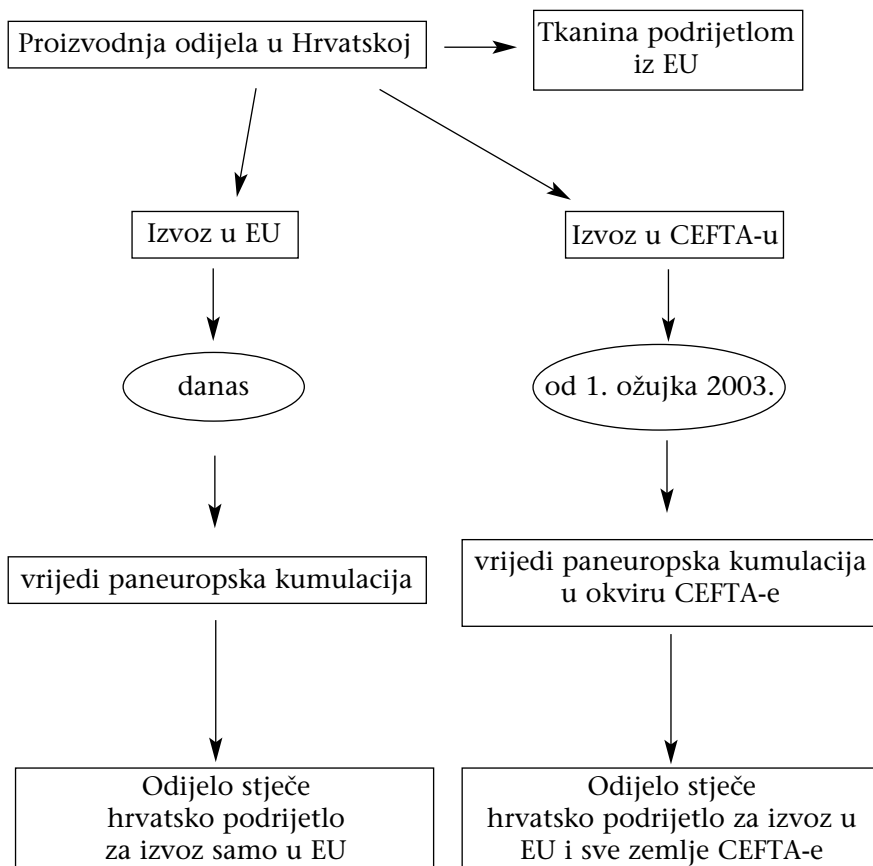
Proizvodnja odijela u Hrvatskoj

Tkanina podrijetlom iz EU

Izvoz u EU

Izvoz u CEFTA-u

danas

od 1. ožujka 2003.

vrijedi paneuropska kumulacija

vrijedi paneuropska kumulacija u okviru CEFTA-e

Odijelo stječe hrvatsko podrijetlo za izvoz samo u EU

Odijelo stječe hrvatsko podrijetlo za izvoz u EU i sve zemlje CEFTA-e